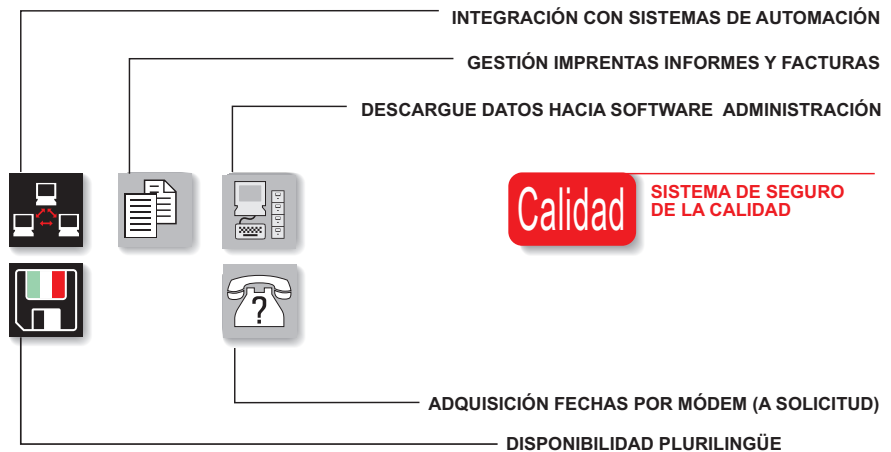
INTEGRACIÓN CON SISTEMAS DE AUTOMACIÓN

GESTIÓN IMPRENTAS INFORMES Y FACTURAS

DESCARGUE DATOS HACIA SOFTWARE ADMINISTRACIÓN

Calidad

SISTEMA DE SEGURO DE LA CALIDAD

?

ADQUISICIÓN FECHAS POR MÓDEM (A SOLICITUD)

DISPONIBILIDAD PLURILINGÜE